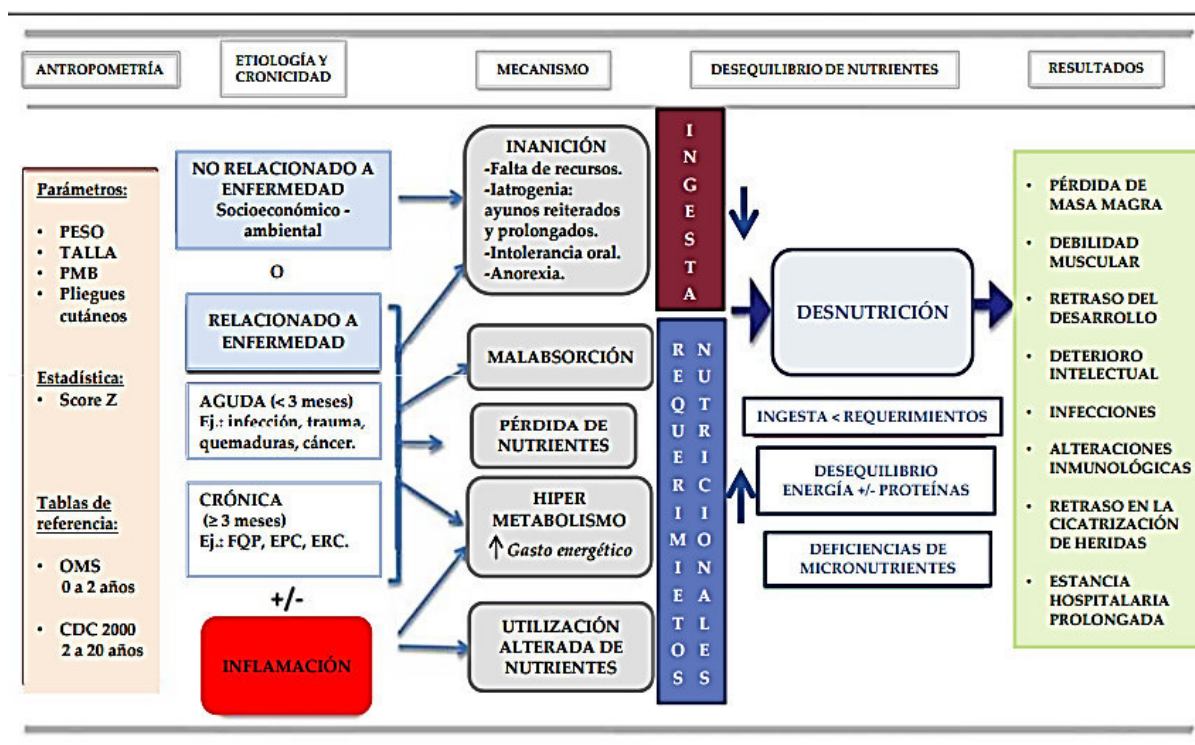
ANTROPOMETRÍA

ETIOLOGÍA Y CRONICIDAD

MECANISMO

DESEQUILIBRIO DE NUTRIENTES

RESULTADOS

Parámetros:
• PESO
• TALLA
• PMB
• Pliegues cutáneos

Estadística:
• Score Z

Tablas de referencia:
• OMS 0 a 2 años
• CDC 2000 2 a 20 años

NO RELACIONADO A ENFERMEDAD Socioeconómico - ambiental

O

RELACIONADO A ENFERMEDAD

AGUDA (< 3 meses) Ej.: infección, trauma, quemaduras, cáncer.

CRÓNICA (≥ 3 meses) Ej.: FQP, EPC, ERC.

+/-

INFLAMACIÓN

INANICIÓN
-Falta de recursos.
-Iatrogenia: ayunos reiterados y prolongados.
-Intolerancia oral.
-Anorexia.

MALABSORCIÓN

PÉRDIDA DE NUTRIENTES

HIPER METABOLISMO
↑ Gasto energético

UTILIZACIÓN ALTERADA DE NUTRIENTES

INGESTA

REQUERIMIENTOS NUTRICIONALES

DESNUTRICIÓN

INGESTA < REQUERIMIENTOS

DESEQUILIBRIO ENERGÍA +/- PROTEÍNAS

DEFICIENCIAS DE MICRONUTRIENTES

• PÉRDIDA DE MASA MAGRA
• DEBILIDAD MUSCULAR
• RETRASO DEL DESARROLLO
• DETERIORO INTELECTUAL
• INFECCIONES
• ALTERACIONES INMUNOLÓGICAS
• RETRASO EN LA CICATRIZACIÓN DE HERIDAS
• ESTANCIA HOSPITALARIA PROLONGADA